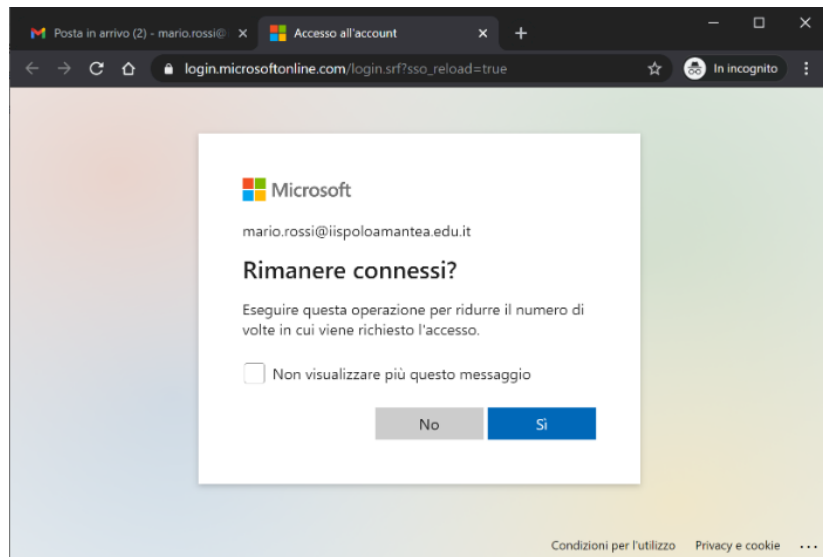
Posta in arrivo (2) - mario.rossi@ ×
Accesso all'account ×
+

login.microsoftonline.com/login.srf?sso_reload=true
In incognito

Microsoft

mario.rossi@iispoloamantea.edu.it

Rimanere connessi?

Eseguire questa operazione per ridurre il numero di volte in cui viene richiesto l'accesso.

Non visualizzare più questo messaggio

No
Sì

Condizioni per l'utilizzo Privacy e cookie ...